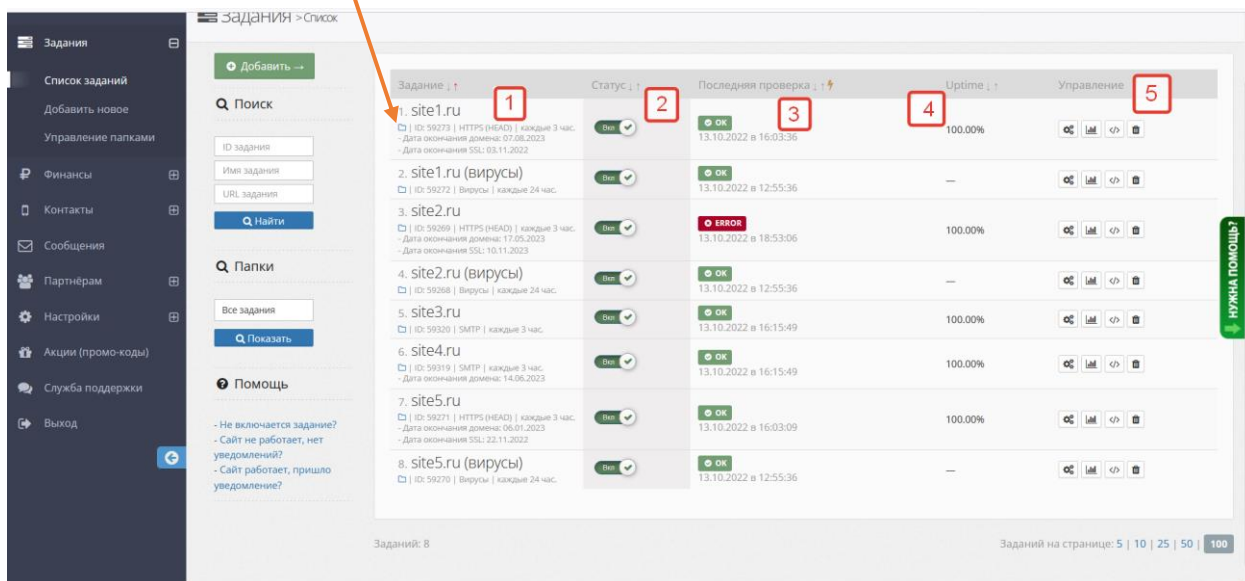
Задания > Список

Задания
Список заданий
Добавить новое
Управление папками
Финансы
Контакты
Сообщения
Партнёрам
Настройки
Акции (промо-коды)
Служба поддержки
Выход

Добавить →

Поиск
ID задания
Имя задания
URL задания
Найти

Папки
Все задания
Показать

Помощь
- Не включается задание?
- Сайт не работает, нет уведомлений?
- Сайт работает, пришло уведомление?

| Задание ↓↑ | Статус ↓↑ | Последняя проверка ↓↑ | Uptime ↓↑ | Управление |
|---|---|---|---|---|
| 1. site1.ru<br>ID: 59273 \| HTTPS (HEAD) \| каждые 3 час.<br>- Дата окончания домена: 07.08.2023<br>- Дата окончания SSL: 03.11.2022 | Вкл | OK<br>13.10.2022 в 16:03:36 | 100.00% | |
| 2. site1.ru (вирусы)<br>ID: 59272 \| Вирусы \| каждые 24 час. | Вкл | OK<br>13.10.2022 в 12:55:36 | — | |
| 3. site2.ru<br>ID: 59269 \| HTTPS (HEAD) \| каждые 3 час.<br>- Дата окончания домена: 17.05.2023<br>- Дата окончания SSL: 10.11.2023 | Вкл | ERROR<br>13.10.2022 в 18:53:06 | 100.00% | |
| 4. site2.ru (вирусы)<br>ID: 59268 \| Вирусы \| каждые 24 час. | Вкл | OK<br>13.10.2022 в 12:55:36 | — | |
| 5. site3.ru<br>ID: 59320 \| SMTP \| каждые 3 час. | Вкл | OK<br>13.10.2022 в 16:15:49 | 100.00% | |
| 6. site4.ru<br>ID: 59319 \| SMTP \| каждые 3 час.<br>- Дата окончания домена: 14.06.2023 | Вкл | OK<br>13.10.2022 в 16:15:49 | 100.00% | |
| 7. site5.ru<br>ID: 59271 \| HTTPS (HEAD) \| каждые 3 час.<br>- Дата окончания домена: 06.01.2023<br>- Дата окончания SSL: 22.11.2022 | Вкл | OK<br>13.10.2022 в 16:03:09 | 100.00% | |
| 8. site5.ru (вирусы)<br>ID: 59270 \| Вирусы \| каждые 24 час. | Вкл | OK<br>13.10.2022 в 12:55:36 | — | |

1 2 3 4 5

Заданий: 8
Заданий на странице: 5 | 10 | 25 | 50 | 100

НУЖНА ПОМОЩЬ?